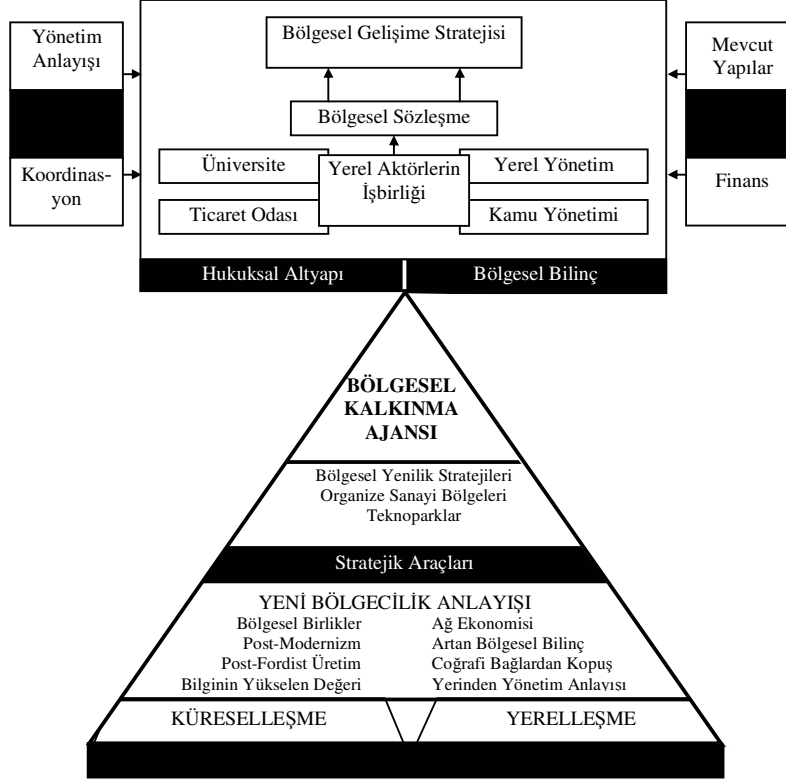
Yönetim Anlayışı

Koordinasyon

Bölgesel Gelişime Stratejisi

Bölgesel Sözleşme

Üniversite

Yerel Aktörlerin İşbirliği

Yerel Yönetim

Ticaret Odası

Kamu Yönetimi

Mevcut Yapılar

Finans

Hukuksal Altyapı

Bölgesel Bilinç

BÖLGESEL KALKINMA AJANSI

Bölgesel Yenilik Stratejileri
Organize Sanayi Bölgeleri
Teknoparklar

Stratejik Araçları

YENİ BÖLGECİLİK ANLAYIŞI

Bölgesel Birlikler
Post-Modernizm
Post-Fordist Üretim
Bilginin Yükselen Değeri

Ağ Ekonomisi
Artan Bölgesel Bilinç
Coğrafi Bağlardan Kopuş
Yerinden Yönetim Anlayısı

KÜRESELLEŞME

YERELLEŞME